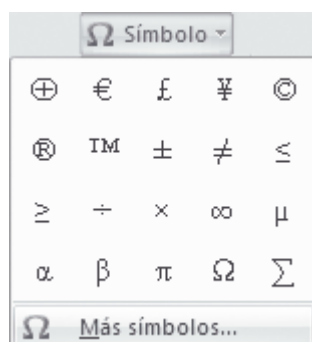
Ω Símbolo

| ⊕ | € | £ | ¥ | © |
|---|---|---|---|---|
| ® | ™ | $\pm$ | $\neq$ | $\leq$ |
| $\geq$ | $\div$ | $\times$ | $\infty$ | $\mu$ |
| $\alpha$ | $\beta$ | $\pi$ | $\Omega$ | $\sum$ |

Ω Más símbolos...